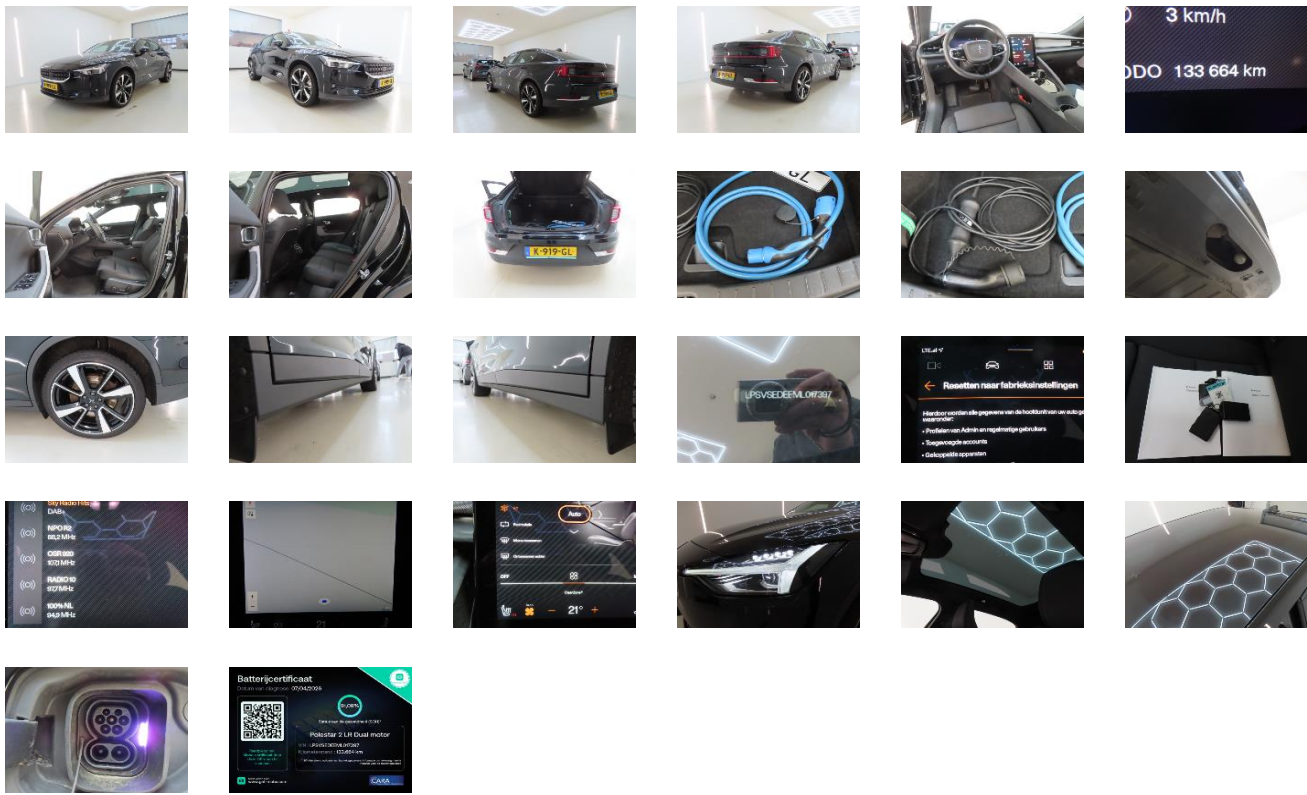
3 km/h
ODO 133 664 km

K-919-GL

LPSVSEDEEML097397

Resetten naar fabrieksinstellingen
Hierdoor worden alle gegevens van de hoofdeenheid van uw auto gewist, waaronder:
• Profielen van Admin en regelmatige gebruikers
• Toegevoegde accounts
• Gekoppelde apparaten

Sky Radio Hits
DAB+
NPO R2
88,2 MHz
QSR 880
107,1 MHz
RADIO 10
97,7 MHz
100% NL
94,9 MHz

Auto
21°

Batterijcertificaat
Datum van diagnose: 07/04/2026
Polestar 2 LR Dual motor
LPSVSEDEEML097397
133 664 km
CARA